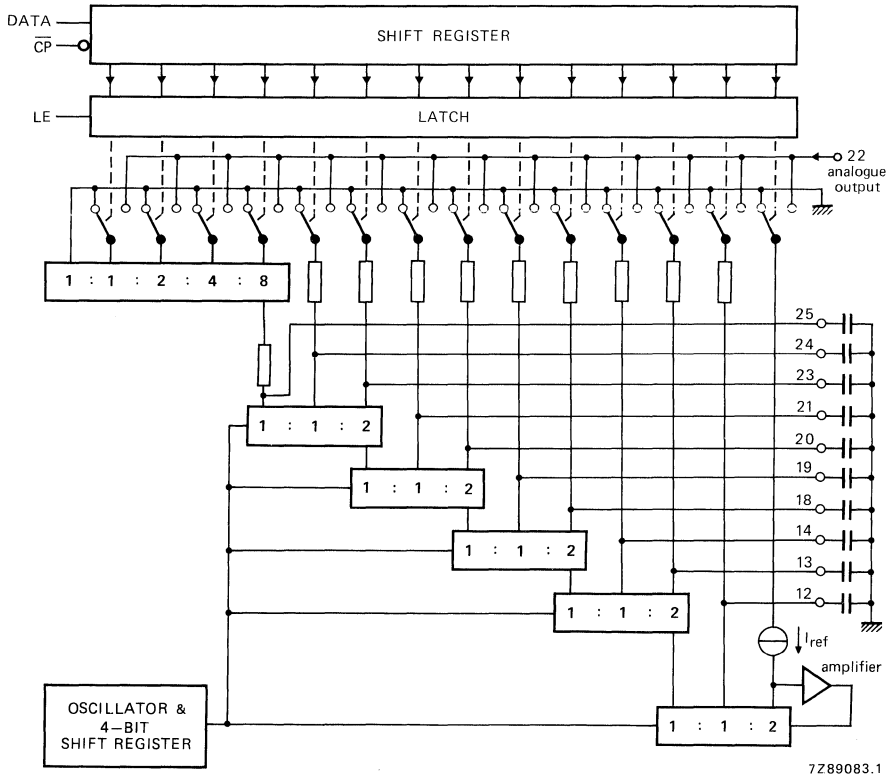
DATA
$\overline{CP}$
SHIFT REGISTER
LE
LATCH
22
analogue
output
1 : 1 : 2 : 4 : 8
25
24
23
21
20
19
18
14
13
12
1 : 1 : 2
1 : 1 : 2
1 : 1 : 2
1 : 1 : 2
$I_{ref}$
amplifier
OSCILLATOR &
4–BIT
SHIFT REGISTER
1 : 1 : 2
7Z89083.1